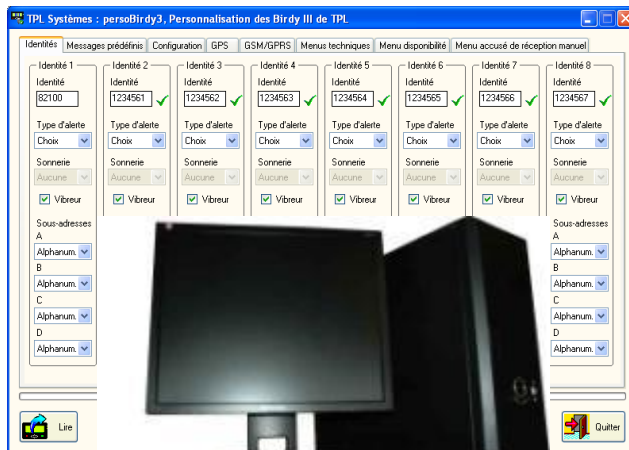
TPL Systèmes : persoBirdy3, Personnalisation des Birdy III de TPL

Identités | Messages prédéfinis | Configuration | GPS | GSM/GPRS | Menus techniques | Menu disponibilité | Menu accusé de réception manuel

Identité 1
Identité
82100
Type d'alerte
Choix
Sonnerie
Aucune
Vibreur
Sous-adresses
A
Alphanum.
B
Alphanum.
C
Alphanum.
D
Alphanum.

Identité 2
Identité
1234561
Type d'alerte
Choix
Sonnerie
Aucune
Vibreur

Identité 3
Identité
1234562
Type d'alerte
Choix
Sonnerie
Aucune
Vibreur

Identité 4
Identité
1234563
Type d'alerte
Choix
Sonnerie
Aucune
Vibreur

Identité 5
Identité
1234564
Type d'alerte
Choix
Sonnerie
Aucune
Vibreur

Identité 6
Identité
1234565
Type d'alerte
Choix
Sonnerie
Aucune
Vibreur

Identité 7
Identité
1234566
Type d'alerte
Choix
Sonnerie
Aucune
Vibreur

Identité 8
Identité
1234567
Type d'alerte
Choix
Sonnerie
Aucune
Vibreur
Sous-adresses
A
Alphanum.
B
Alphanum.
C
Alphanum.
D
Alphanum.

Lire

Quitter